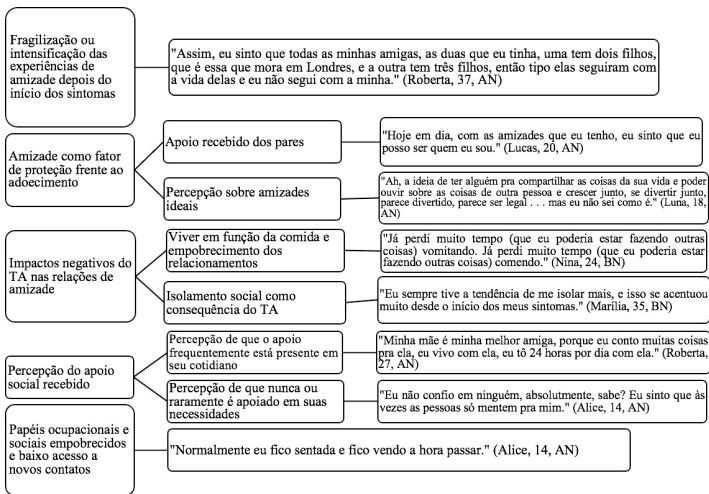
Fragilização ou intensificação das experiências de amizade depois do início dos sintomas

"Assim, eu sinto que todas as minhas amigas, as duas que eu tinha, uma tem dois filhos, que é essa que mora em Londres, e a outra tem três filhos, então tipo elas seguiram com a vida delas e eu não segui com a minha." (Roberta, 37, AN)

Amizade como fator de proteção frente ao adoecimento

Apoio recebido dos pares

"Hoje em dia, com as amizades que eu tenho, eu sinto que eu posso ser quem eu sou." (Lucas, 20, AN)

Percepção sobre amizades ideais

"Ah, a ideia de ter alguém pra compartilhar as coisas da sua vida e poder ouvir sobre as coisas de outra pessoa e crescer junto, se divertir junto, parece divertido, parece ser legal . . . mas eu não sei como é." (Luna, 18, AN)

Impactos negativos do TA nas relações de amizade

Viver em função da comida e empobrecimento dos relacionamentos

"Já perdi muito tempo (que eu poderia estar fazendo outras coisas) vomitando. Já perdi muito tempo (que eu poderia estar fazendo outras coisas) comendo." (Nina, 24, BN)

Isolamento social como consequência do TA

"Eu sempre tive a tendência de me isolar mais, e isso se acentuou muito desde o início dos meus sintomas." (Marília, 35, BN)

Percepção do apoio social recebido

Percepção de que o apoio frequentemente está presente em seu cotidiano

"Minha mãe é minha melhor amiga, porque eu conto muitas coisas pra ela, eu vivo com ela, eu tô 24 horas por dia com ela." (Roberta, 27, AN)

Percepção de que nunca ou raramente é apoiado em suas necessidades

"Eu não confio em ninguém, absolutmente, sabe? Eu sinto que às vezes as pessoas só mentem pra mim." (Alice, 14, AN)

Papéis ocupacionais e sociais empobrecidos e baixo acesso a novos contatos

"Normalmente eu fico sentada e fico vendo a hora passar." (Alice, 14, AN)